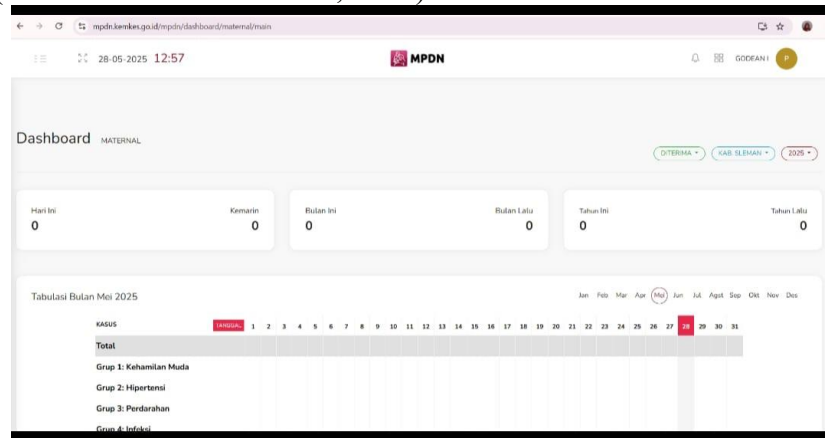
mpdn.kemkes.go.id/mpdn/dashboard/maternal/main

28-05-2025 12:57

MPDN

GODEAN I

P

Dashboard MATERNAL

DITERIMA ▾ KAB. SLEMAN ▾ 2025 ▾

| Hari Ini | Kemarin |
|---|---|
| 0 | 0 |

| Bulan Ini | Bulan Lalu |
|---|---|
| 0 | 0 |

| Tahun Ini | Tahun Lalu |
|---|---|
| 0 | 0 |

Tabulasi Bulan Mei 2025

Jan Feb Mar Apr Mei Jun Jul Agst Sep Okt Nov Des

| KASUS | TANGGAL | 1 | 2 | 3 | 4 | 5 | 6 | 7 | 8 | 9 | 10 | 11 | 12 | 13 | 14 | 15 | 16 | 17 | 18 | 19 | 20 | 21 | 22 | 23 | 24 | 25 | 26 | 27 | 28 | 29 | 30 | 31 |
|---|---|---|---|---|---|---|---|---|---|---|---|---|---|---|---|---|---|---|---|---|---|---|---|---|---|---|---|---|---|---|---|---|
| Total | | | | | | | | | | | | | | | | | | | | | | | | | | | | | | | | |
| Grup 1: Kehamilan Muda | | | | | | | | | | | | | | | | | | | | | | | | | | | | | | | | |
| Grup 2: Hipertensi | | | | | | | | | | | | | | | | | | | | | | | | | | | | | | | | |
| Grup 3: Perdarahan | | | | | | | | | | | | | | | | | | | | | | | | | | | | | | | | |
| Grup 4: Infeksi | | | | | | | | | | | | | | | | | | | | | | | | | | | | | | | | |